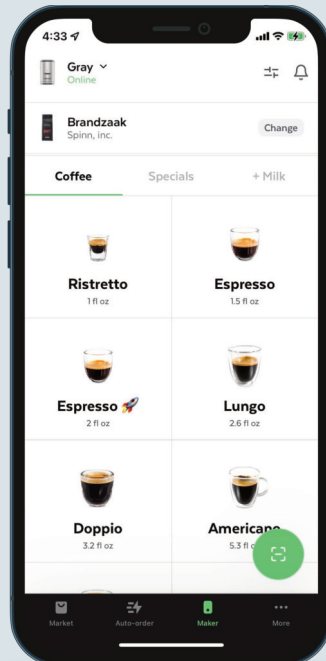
4:33

Gray
Online

Brandzaak
Spinn, inc.
Change

Coffee
Specials
+ Milk

Ristretto
1 fl oz

Espresso
1.5 fl oz

Espresso 🚀
2 fl oz

Lungo
2.6 fl oz

Doppio
3.2 fl oz

Americano
5.3 fl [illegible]

Market
Auto-order
Maker
More